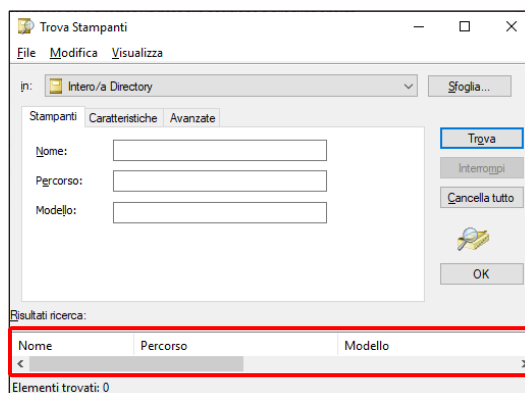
Trova Stampanti

File Modifica Visualizza

In: Intero/a Directory

Sfoglia...

Stampanti Caratteristiche Avanzate

Nome:

Percorso:

Modello:

Trova

Interrompi

Cancella tutto

OK

Risultati ricerca:

| Nome | Percorso | Modello |
|---|---|---|

Elementi trovati: 0